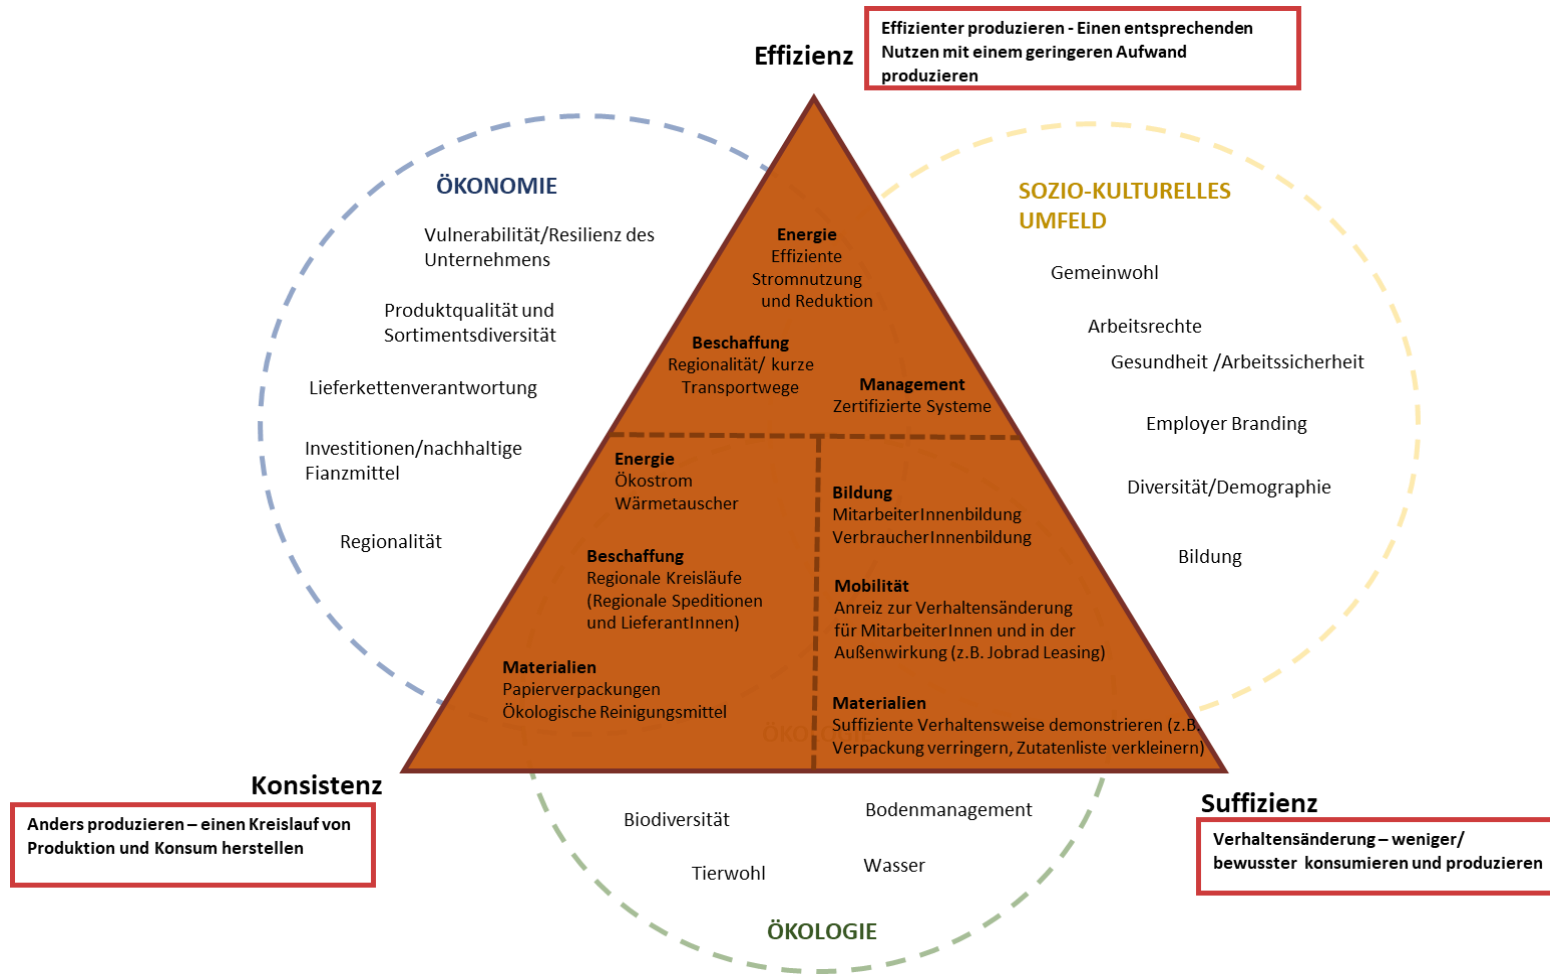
Effizienz

Effizienter produzieren - Einen entsprechenden Nutzen mit einem geringeren Aufwand produzieren

ÖKONOMIE

Vulnerabilität/Resilienz des Unternehmens

Produktqualität und Sortimentsdiversität

Lieferkettenverantwortung

Investitionen/nachhaltige Fianzmittel

Regionalität

SOZIO-KULTURELLES UMFELD

Gemeinwohl

Arbeitsrechte

Gesundheit /Arbeitssicherheit

Employer Branding

Diversität/Demographie

Bildung

Energie
Effiziente Stromnutzung und Reduktion

Beschaffung
Regionalität/ kurze Transportwege

Management
Zertifizierte Systeme

Energie
Ökostrom
Wärmetauscher

Beschaffung
Regionale Kreisläufe (Regionale Speditionen und LieferantInnen)

Materialien
Papierverpackungen
Ökologische Reinigungsmittel

Bildung
MitarbeiterInnenbildung
VerbraucherInnenbildung

Mobilität
Anreiz zur Verhaltensänderung für MitarbeiterInnen und in der Außenwirkung (z.B. Jobrad Leasing)

Materialien
Suffiziente Verhaltensweise demonstrieren (z.B. Verpackung verringern, Zutatenliste verkleinern)

Konsistenz

Anders produzieren – einen Kreislauf von Produktion und Konsum herstellen

Biodiversität

Bodenmanagement

Tierwohl

Wasser

ÖKOLOGIE

Suffizienz

Verhaltensänderung – weniger/ bewusster konsumieren und produzieren